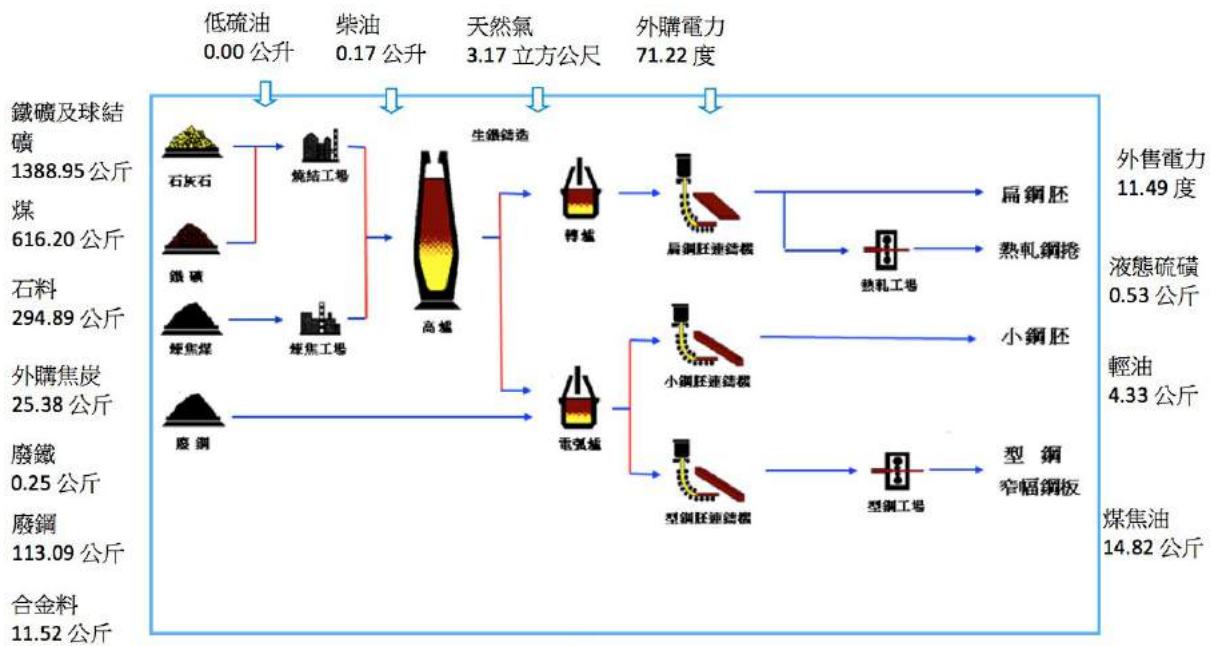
低硫油
0.00 公升

柴油
0.17 公升

天然氣
3.17 立方公尺

外購電力
71.22 度

鐵礦及球結礦
1388.95 公斤

煤
616.20 公斤

石料
294.89 公斤

外購焦炭
25.38 公斤

廢鐵
0.25 公斤

廢鋼
113.09 公斤

合金料
11.52 公斤

石灰石

鐵礦

煉焦煤

廢鋼

燒結工場

煉焦工場

高爐

生鐵鑄造

轉爐

電弧爐

扁鋼胚連鑄機

小鋼胚連鑄機

型鋼胚連鑄機

熱軋工場

型鋼工場

扁鋼胚

熱軋鋼捲

小鋼胚

型 鋼
窄幅鋼板

外售電力
11.49 度

液態硫磺
0.53 公斤

輕油
4.33 公斤

煤焦油
14.82 公斤